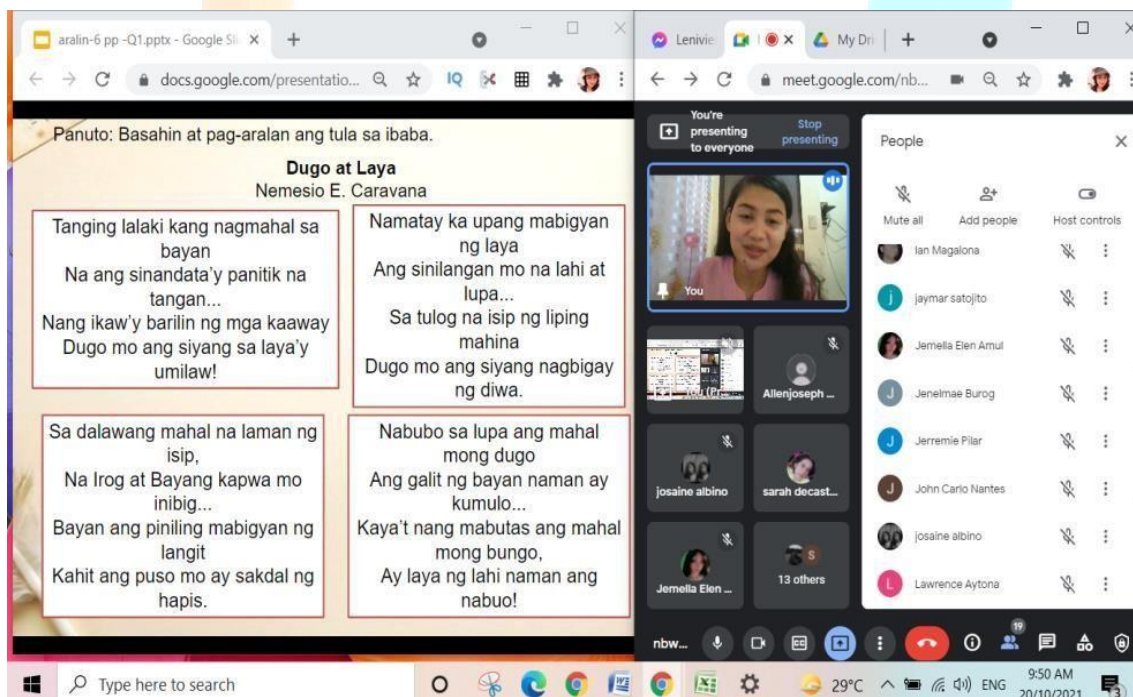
aralin-6 pp -Q1.pptx - Google Sli ×

docs.google.com/presentatio...

Panuto: Basahin at pag-aralan ang tula sa ibaba.

Dugo at Laya
Nemesio E. Caravana

Tanging lalaki kang nagmahal sa bayan
Na ang sinandata'y panitik na tangan...
Nang ikaw'y barilin ng mga kaaway
Dugo mo ang siyang sa laya'y umilaw!

Namatay ka upang mabigyan ng laya
Ang sinilangan mo na lahi at lupa...
Sa tulog na isip ng liping mahina
Dugo mo ang siyang nagbigay ng diwa.

Sa dalawang mahal na laman ng isip,
Na Irog at Bayang kapwa mo inibig...
Bayan ang piniling mabigyan ng langit
Kahit ang puso mo ay sakdal ng hapis.

Nabubo sa lupa ang mahal mong dugo
Ang galit ng bayan naman ay kumulo...
Kaya't nang mabutas ang mahal mong bungo,
Ay laya ng lahi naman ang nabuo!

Lenivie | My Dri

meet.google.com/nb...

You're presenting to everyone
Stop presenting

You

Allenjoseph ...
josaine albino
sarah decast...
Jemella Elen ...
13 others

People
Mute all
Add people
Host controls
Ian Magalona
jaymar satojito
Jemella Elen Amul
Jenelmae Burog
Jerremie Pilar
John Carlo Nantes
josaine albino
Lawrence Aytona

nbw...
19

Type here to search
29°C ENG 9:50 AM 20/10/2021